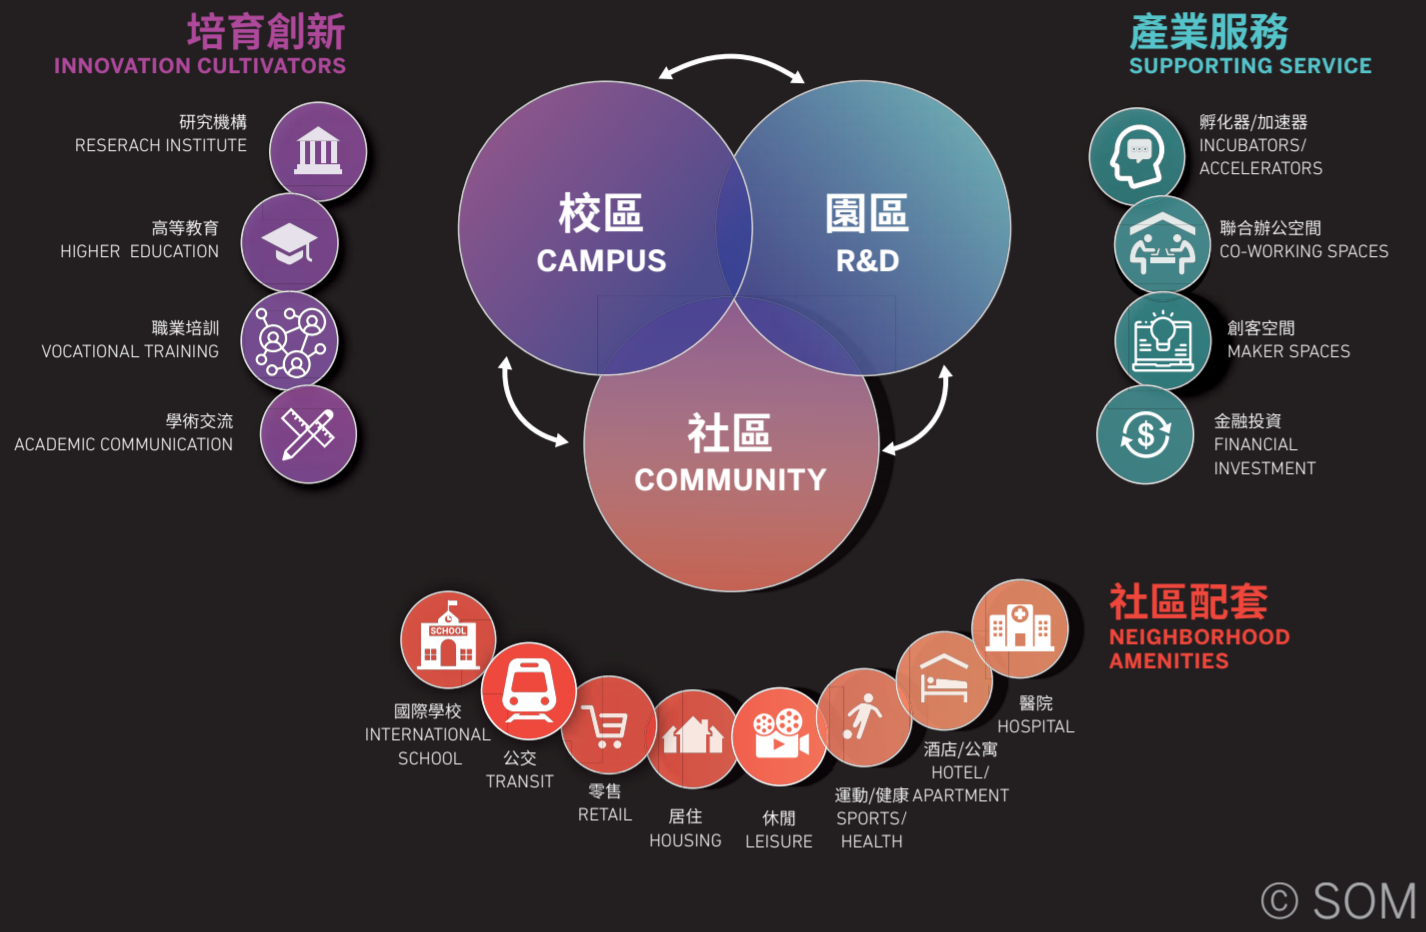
培育創新
INNOVATION CULTIVATORS

研究機構
RESERACH INSTITUTE

高等教育
HIGHER EDUCATION

職業培訓
VOCATIONAL TRAINING

學術交流
ACADEMIC COMMUNICATION

校區
CAMPUS

園區
R&D

社區
COMMUNITY

產業服務
SUPPORTING SERVICE

孵化器/加速器
INCUBATORS/
ACCELERATORS

聯合辦公空間
CO-WORKING SPACES

創客空間
MAKER SPACES

金融投資
FINANCIAL
INVESTMENT

社區配套
NEIGHBORHOOD
AMENITIES

SCHOOL

國際學校
INTERNATIONAL
SCHOOL

公交
TRANSIT

零售
RETAIL

居住
HOUSING

休閒
LEISURE

運動/健康
SPORTS/
HEALTH

酒店/公寓
HOTEL/
APARTMENT

醫院
HOSPITAL

© SOM